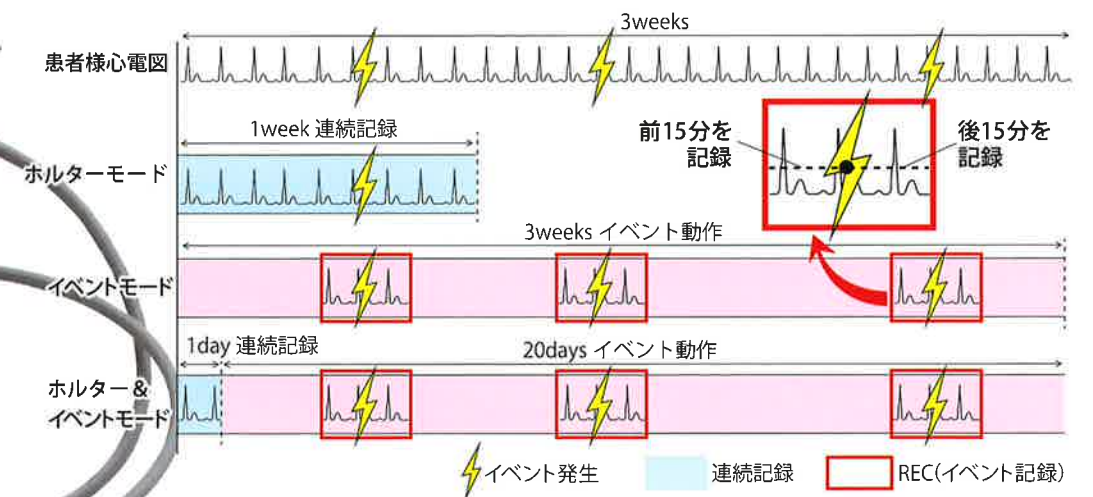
3weeks

患者様心電図

1week 連続記録

ホルターモード

前15分を記録

後15分を記録

3weeks イベント動作

イベントモード

1day 連続記録

20days イベント動作

ホルター＆イベントモード

イベント発生

連続記録

REC(イベント記録)